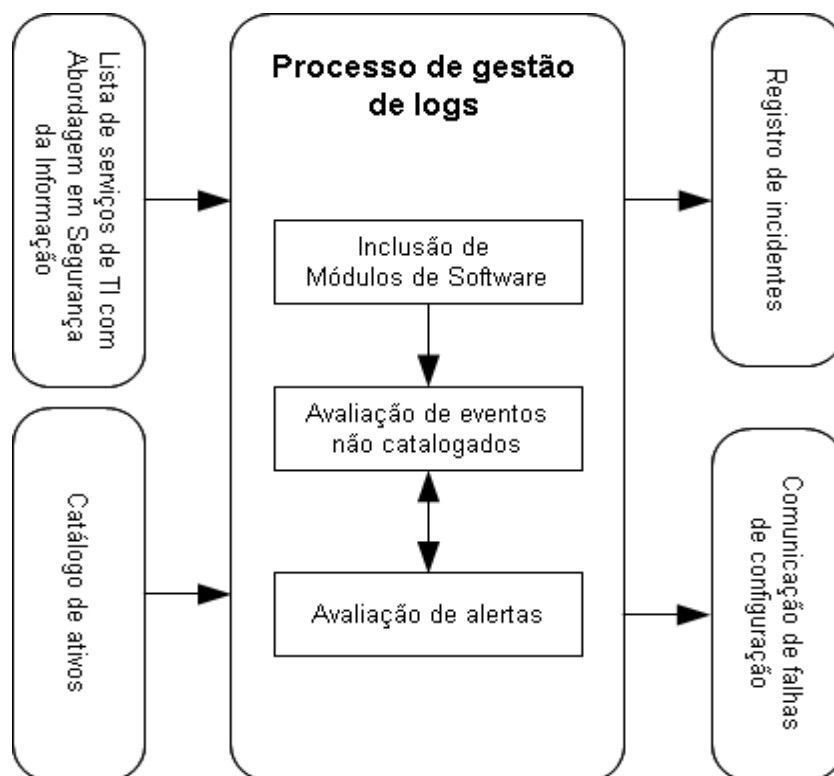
Lista de serviços de TI com Abordagem em Segurança da Informação

Catálogo de ativos

Processo de gestão de logs

Inclusão de Módulos de Software

Avaliação de eventos não catalogados

Avaliação de alertas

Registro de incidentes

Comunicação de falhas de configuração